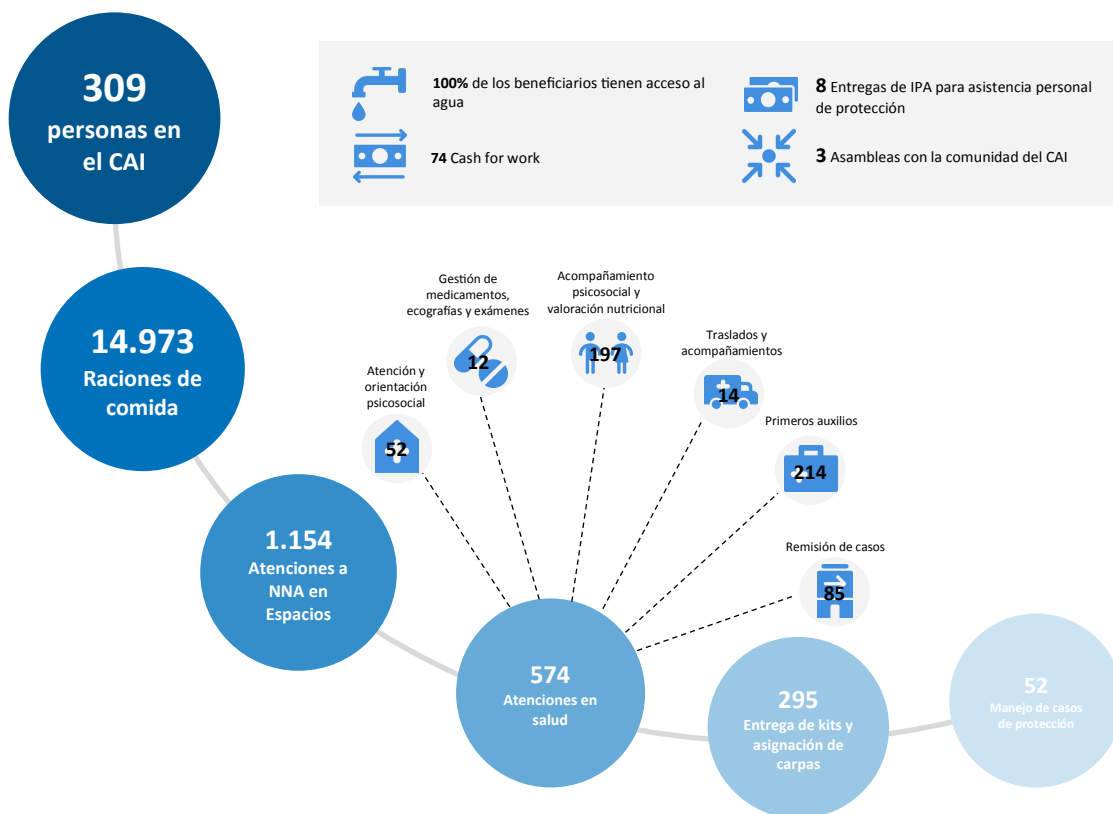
309
personas en el CAI

100% de los beneficiarios tienen acceso al agua

74 Cash for work

8 Entregas de IPA para asistencia personal de protección

3 Asambleas con la comunidad del CAI

14.973
Raciones de comida

Gestión de medicamentos, ecografías y exámenes
12

Acompañamiento psicosocial y valoración nutricional
197

Traslados y acompañamientos
14

Atención y orientación psicosocial
52

Primeros auxilios
214

1.154
Atenciones a NNA en Espacios

Remisión de casos
85

574
Atenciones en salud

295
Entrega de kits y asignación de carpas

52
Manejo de casos de protección